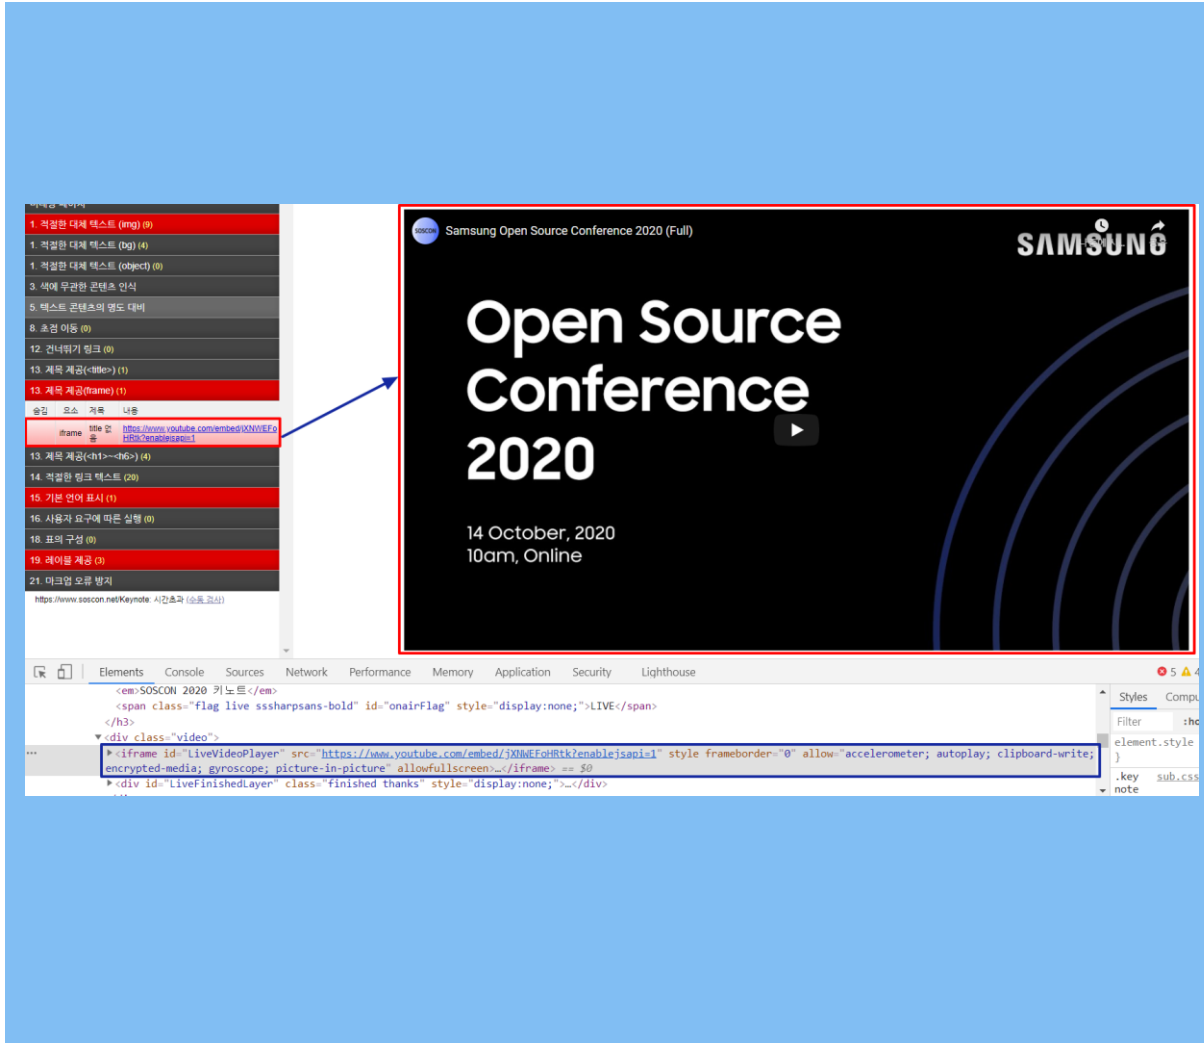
1. 적절한 대체 텍스트 (img) (9)
1. 적절한 대체 텍스트 (bg) (4)
1. 적절한 대체 텍스트 (object) (0)
3. 색에 무관한 콘텐츠 인식
5. 텍스트 콘텐츠의 명도 대비
8. 초점 이동 (0)
12. 건너뛰기 링크 (0)
13. 제목 제공(<title>) (1)
13. 제목 제공(frame) (1)

| 숨김 | 요소 | 제목 | 내용 |
|---|---|---|---|
| | iframe | title 없음 | https://www.youtube.com/embed/jXNWEFoHRtk?enablejsapi=1 |

13. 제목 제공(<h1>~<h6>) (4)
14. 적절한 링크 텍스트 (20)
15. 기본 언어 표시 (1)
16. 사용자 요구에 따른 실행 (0)
18. 표의 구성 (0)
19. 레이블 제공 (3)
21. 마크업 오류 방지
https://www.soscon.net/Keynote: 시간초과 (수동 검사)

SOSCON Samsung Open Source Conference 2020 (Full)
SAMSUNG
Open Source Conference 2020
14 October, 2020
10am, Online

Elements Console Sources Network Performance Memory Application Security Lighthouse
5 4
<em>SOSCON 2020 키노트</em>
<span class="flag live sssharpsans-bold" id="onairFlag" style="display:none;">LIVE</span>
</h3>
<div class="video">
<iframe id="LiveVideoPlayer" src="https://www.youtube.com/embed/jXNWEFoHRtk?enablejsapi=1" style frameborder="0" allow="accelerometer; autoplay; clipboard-write; encrypted-media; gyroscope; picture-in-picture" allowfullscreen>…</iframe> == $0
<div id="LiveFinishedLayer" class="finished thanks" style="display:none;">…</div>
Styles Compu
Filter :ho
element.style
}
.key sub.css
note